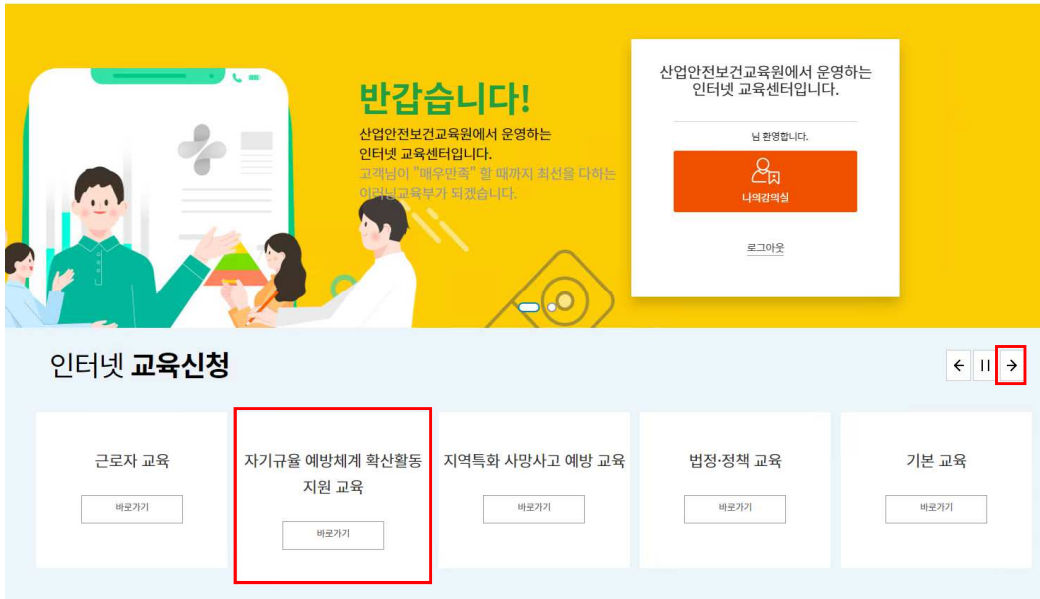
반갑습니다!

산업안전보건교육원에서 운영하는 인터넷 교육센터입니다.

고객님이 "매우만족" 할 때까지 최선을 다하는 이러닝교육부가 되겠습니다.

산업안전보건교육원에서 운영하는 인터넷 교육센터입니다.

님 환영합니다.

나의강의실

로그아웃

인터넷 교육신청

근로자 교육

바로가기

자기규율 예방체계 확산활동 지원 교육

바로가기

지역특화 사망사고 예방 교육

바로가기

법정·정책 교육

바로가기

기본 교육

바로가기